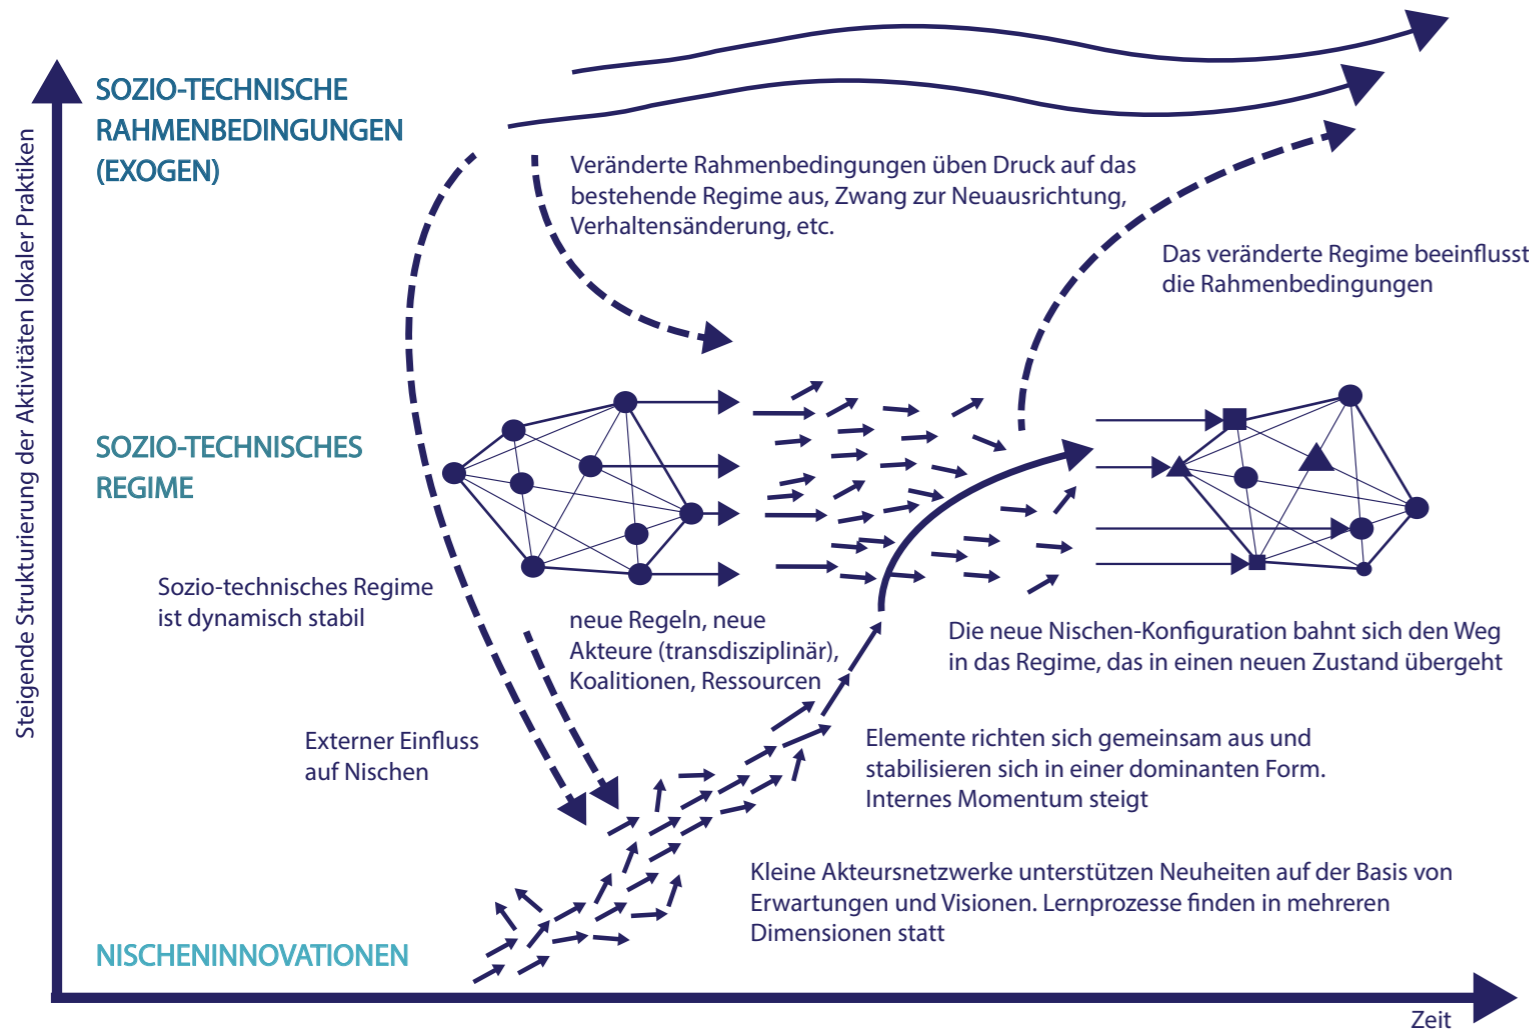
SOZIO-TECHNISCHE RAHMENBEDINGUNGEN (EXOGEN)

Veränderte Rahmenbedingungen üben Druck auf das bestehende Regime aus, Zwang zur Neuausrichtung, Verhaltensänderung, etc.

Das veränderte Regime beeinflusst die Rahmenbedingungen

SOZIO-TECHNISCHES REGIME

Sozio-technisches Regime ist dynamisch stabil

neue Regeln, neue Akteure (transdisziplinär), Koalitionen, Ressourcen

Die neue Nischen-Konfiguration bahnt sich den Weg in das Regime, das in einen neuen Zustand übergeht

Externer Einfluss auf Nischen

Elemente richten sich gemeinsam aus und stabilisieren sich in einer dominanten Form. Internes Momentum steigt

Kleine Akteursnetzwerke unterstützen Neuheiten auf der Basis von Erwartungen und Visionen. Lernprozesse finden in mehreren Dimensionen statt

NISCHENINNOVATIONEN

Steigende Strukturierung der Aktivitäten lokaler Praktiken

Zeit